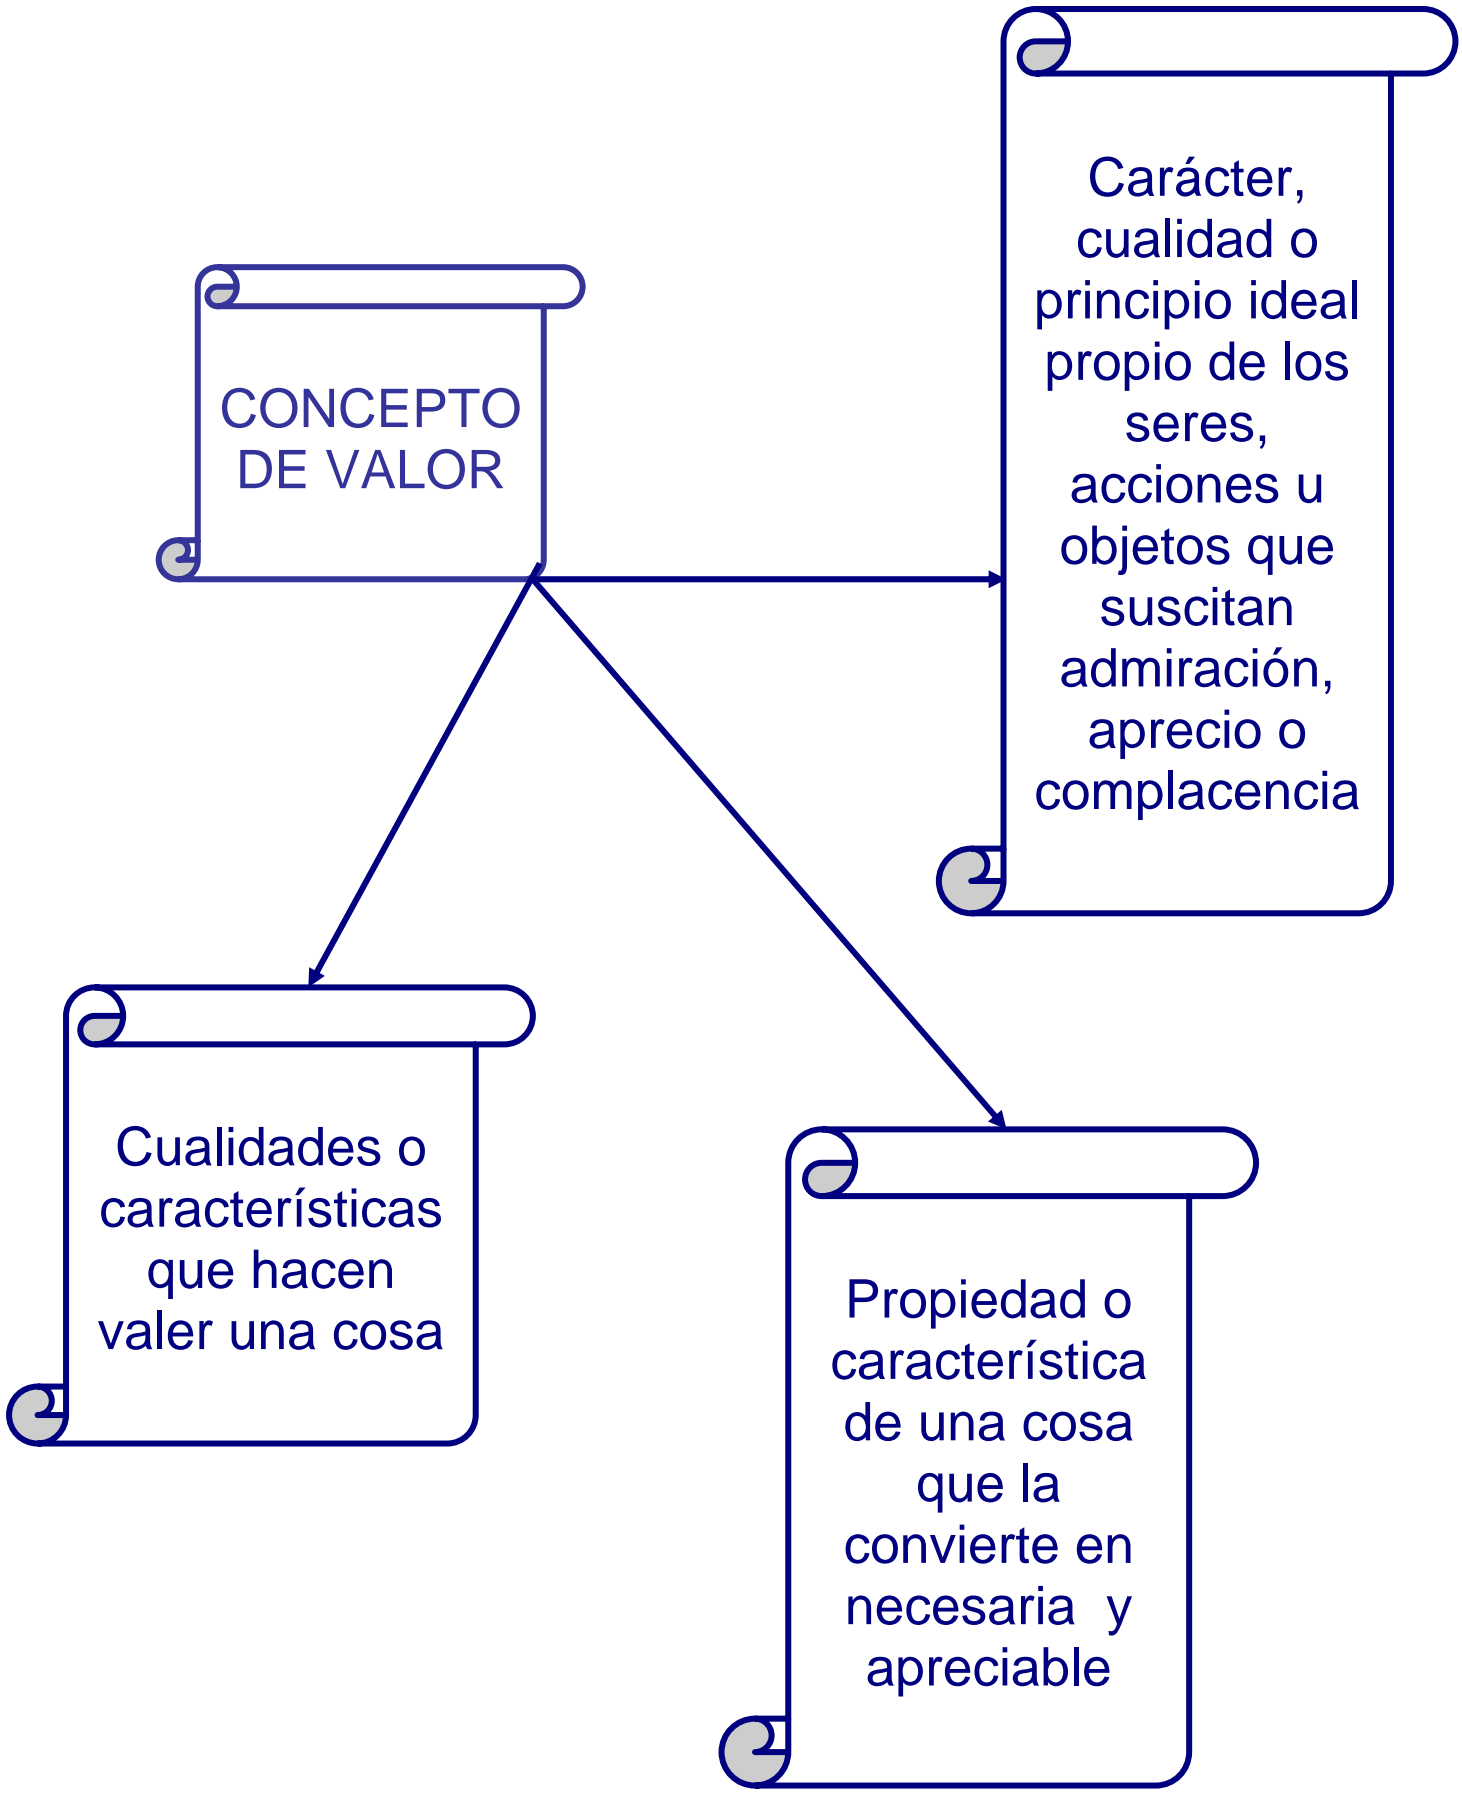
CONCEPTO DE VALOR

Carácter, cualidad o principio ideal propio de los seres, acciones u objetos que suscitan admiración, aprecio o complacencia

Cualidades o características que hacen valer una cosa

Propiedad o característica de una cosa que la convierte en necesaria y apreciable